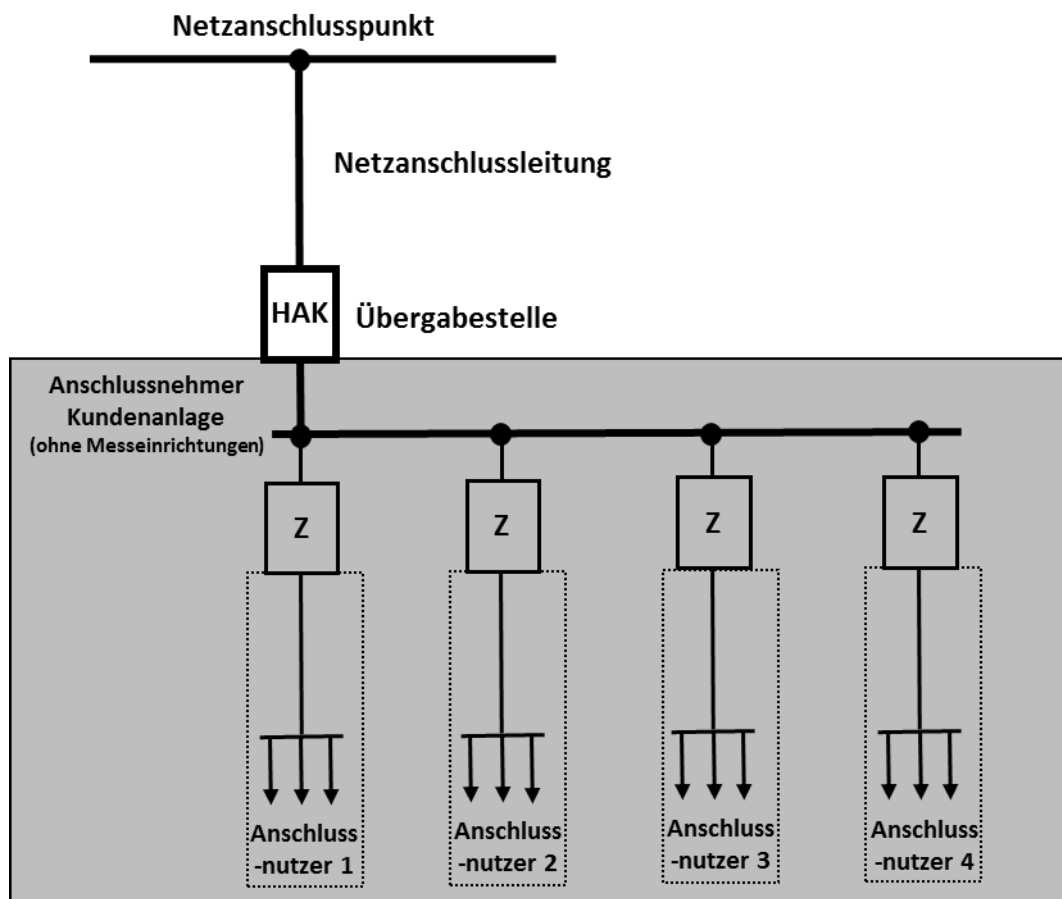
Netzanschlusspunkt

Netzanschlussleitung

HAK

Übergabestelle

Anschlussnehmer
Kundenanlage
(ohne Messeinrichtungen)

Z

Z

Z

Z

Anschluss-nutzer 1

Anschluss-nutzer 2

Anschluss-nutzer 3

Anschluss-nutzer 4